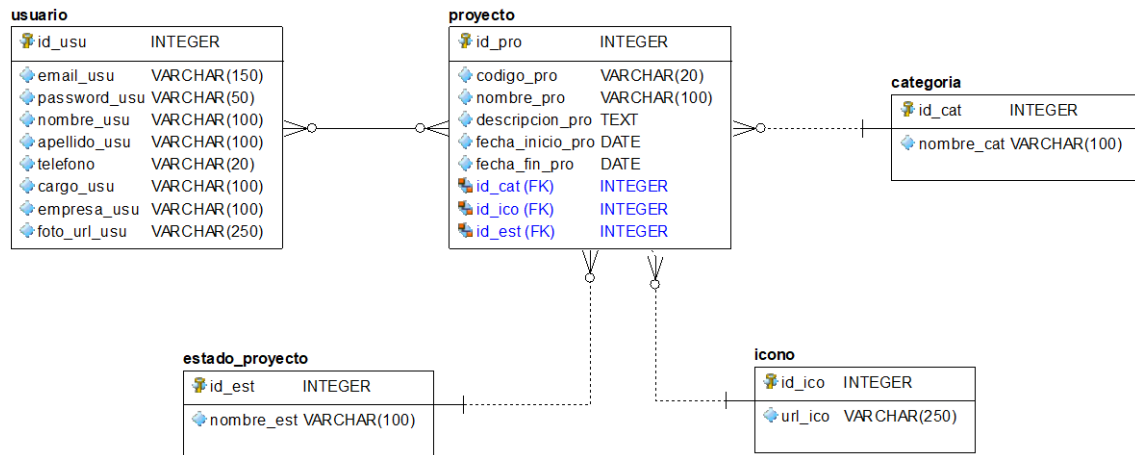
usuario

| id_usu | INTEGER |
|---|---|
| email_usu | VARCHAR(150) |
| password_usu | VARCHAR(50) |
| nombre_usu | VARCHAR(100) |
| apellido_usu | VARCHAR(100) |
| telefono | VARCHAR(20) |
| cargo_usu | VARCHAR(100) |
| empresa_usu | VARCHAR(100) |
| foto_url_usu | VARCHAR(250) |

proyecto

| id_pro | INTEGER |
|---|---|
| codigo_pro | VARCHAR(20) |
| nombre_pro | VARCHAR(100) |
| descripcion_pro | TEXT |
| fecha_inicio_pro | DATE |
| fecha_fin_pro | DATE |
| id_cat (FK) | INTEGER |
| id_ico (FK) | INTEGER |
| id_est (FK) | INTEGER |

categoria

| id_cat | INTEGER |
|---|---|
| nombre_cat | VARCHAR(100) |

estado_proyecto

| id_est | INTEGER |
|---|---|
| nombre_est | VARCHAR(100) |

icono

| id_ico | INTEGER |
|---|---|
| url_ico | VARCHAR(250) |